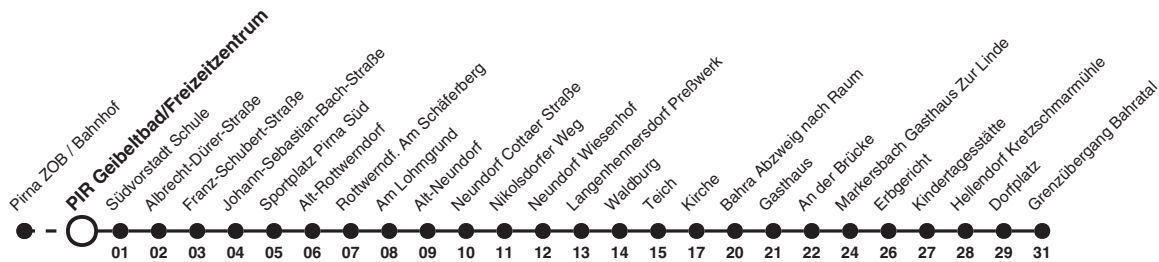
Pirna ZOB / Bahnhof
PIR Geibeltbad/Freizeitzentrum
Südvorstadt Schule 01
Albrecht-Dürer-Straße 02
Franz-Schubert-Straße 03
Johann-Sebastian-Bach-Straße 04
Sportplatz Pirna Süd 05
Alt-Rottwerndorf 06
Rottwerndf. Am Schäferberg 07
Am Lohmgrund 08
Alt-Neundorf 09
Neundorf Cottaer Straße 10
Nikolsdorfer Weg 11
Neundorf Wiesenhof 12
Langenhennersdorf Preßwerk 13
Waldburg 14
Teich 15
Kirche 17
Bahra Abzweig nach Raum 20
Gasthaus 21
An der Brücke 22
Markersbach Gasthaus Zur Linde 24
Erbgericht 26
Kindertagesstätte 27
Hellendorf Kretzschmarmühle 28
Dorfplatz 29
Grenzübergang Bahratal 31